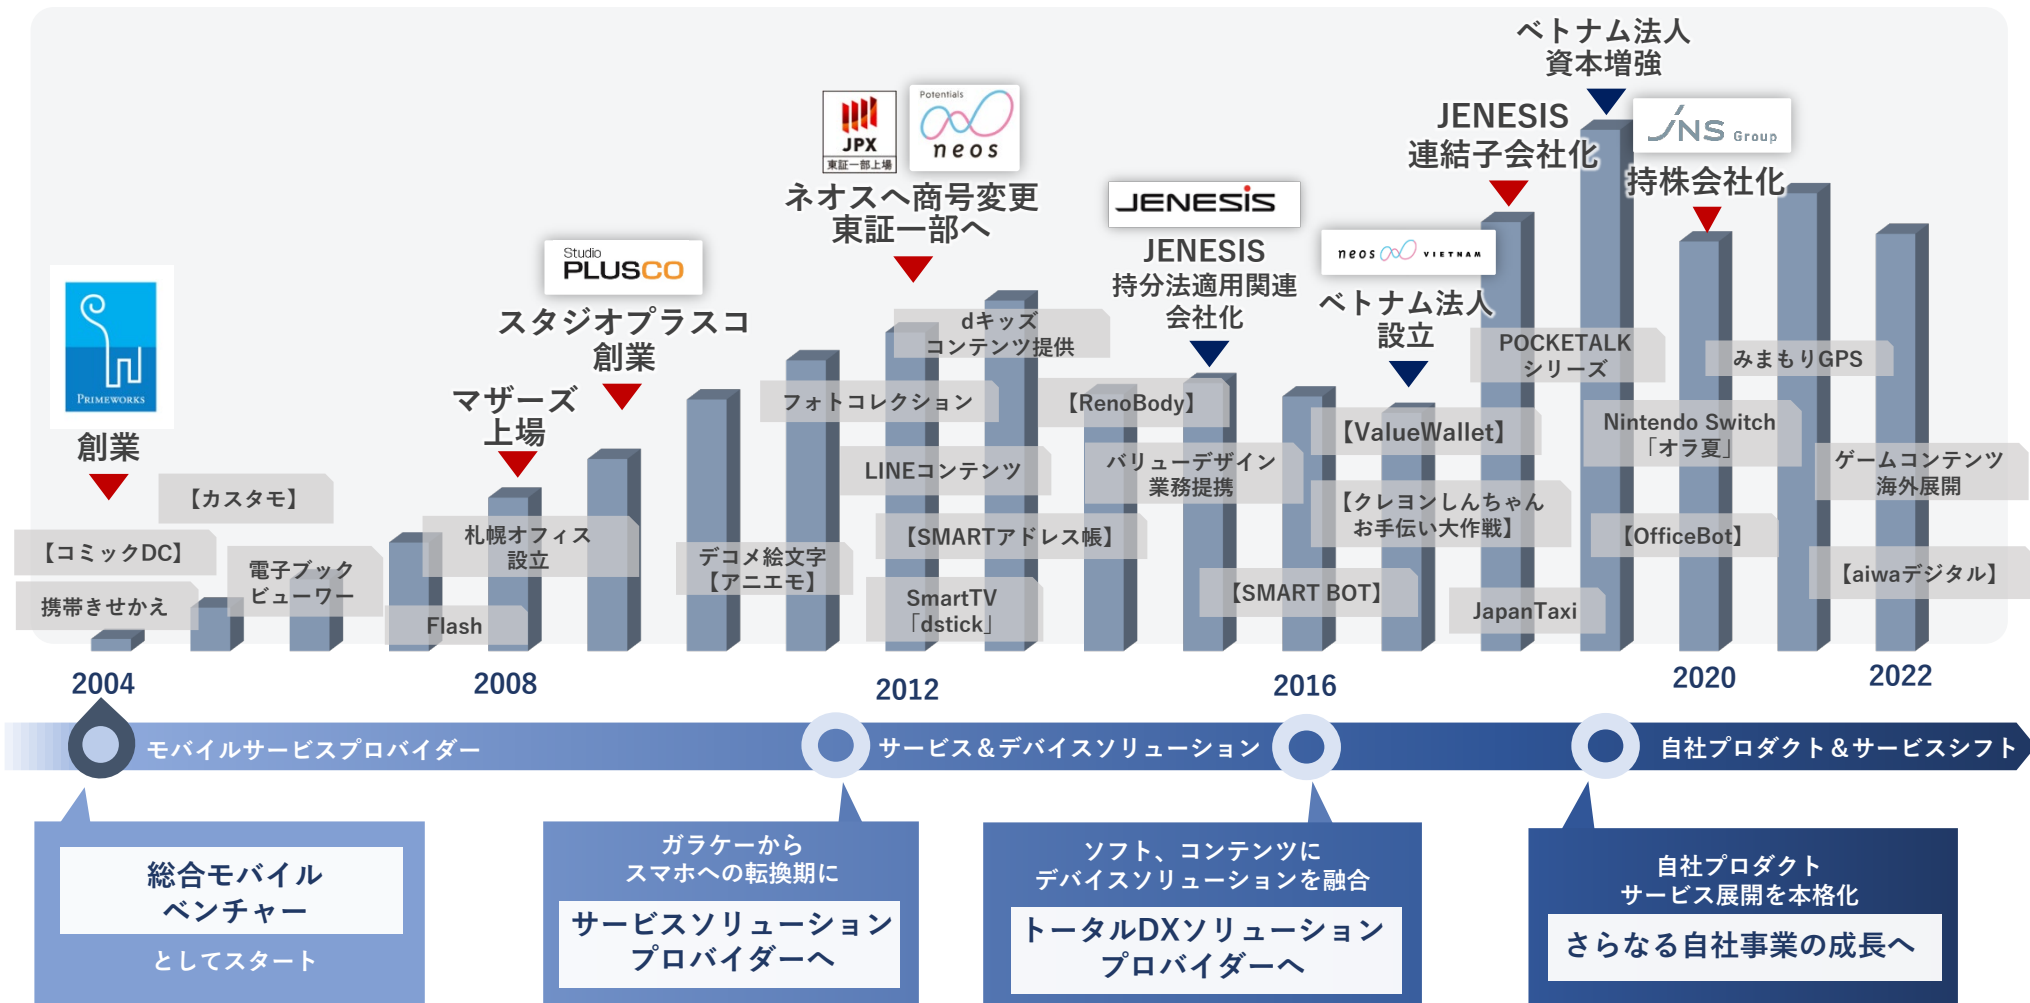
PRIMEWORKS
創業

【カスタモ】
【コミックDC】
携帯きせかえ
電子ブックビューワー
Flash
札幌オフィス設立

マザーズ上場

Studio PLUSCO
スタジオプラスコ創業

デコメ絵文字【アニエモ】

JPX 東証一部上場
Potentials neos
ネオスへ商号変更
東証一部へ

フォトコレクション
dキッズコンテンツ提供
LINEコンテンツ
【SMARTアドレス帳】
SmartTV「dstick」

JENESIS
JENESIS
持分法適用関連会社化

【RenoBody】
バリューデザイン業務提携
【SMART BOT】

neos VIETNAM
ベトナム法人設立

【ValueWallet】
【クレヨンしんちゃんお手伝い大作戦】
JapanTaxi

JENESIS
連結子会社化

POCKETALK シリーズ

ベトナム法人
資本増強

JNS Group
持株会社化

Nintendo Switch「オラ夏」
【OfficeBot】
みまもりGPS
ゲームコンテンツ海外展開
【aiwaデジタル】

2004
2008
2012
2016
2020
2022

モバイルサービスプロバイダー
サービス＆デバイスソリューション
自社プロダクト＆サービスシフト

総合モバイルベンチャー
としてスタート

ガラケーからスマホへの転換期に
サービスソリューションプロバイダーへ

ソフト、コンテンツにデバイスソリューションを融合
トータルDXソリューションプロバイダーへ

自社プロダクトサービス展開を本格化
さらなる自社事業の成長へ